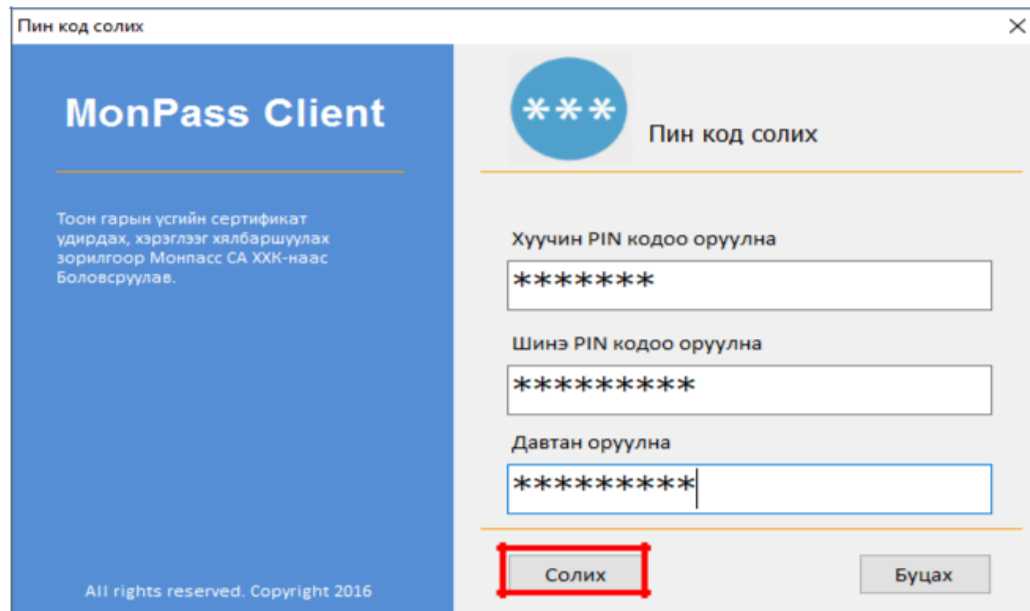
Пин код солих
×

MonPass Client

Тоон гарын үсгийн сертификат удирдах, хэрэглээг хялбаршуулах зорилгоор Монпасс СА ХХК-наас Боловсруулав.

All rights reserved. Copyright 2016

***

Пин код солих

Хуучин PIN кодоо оруулна
******

Шинэ PIN кодоо оруулна
********

Давтан оруулна
********

Солих

Буцах